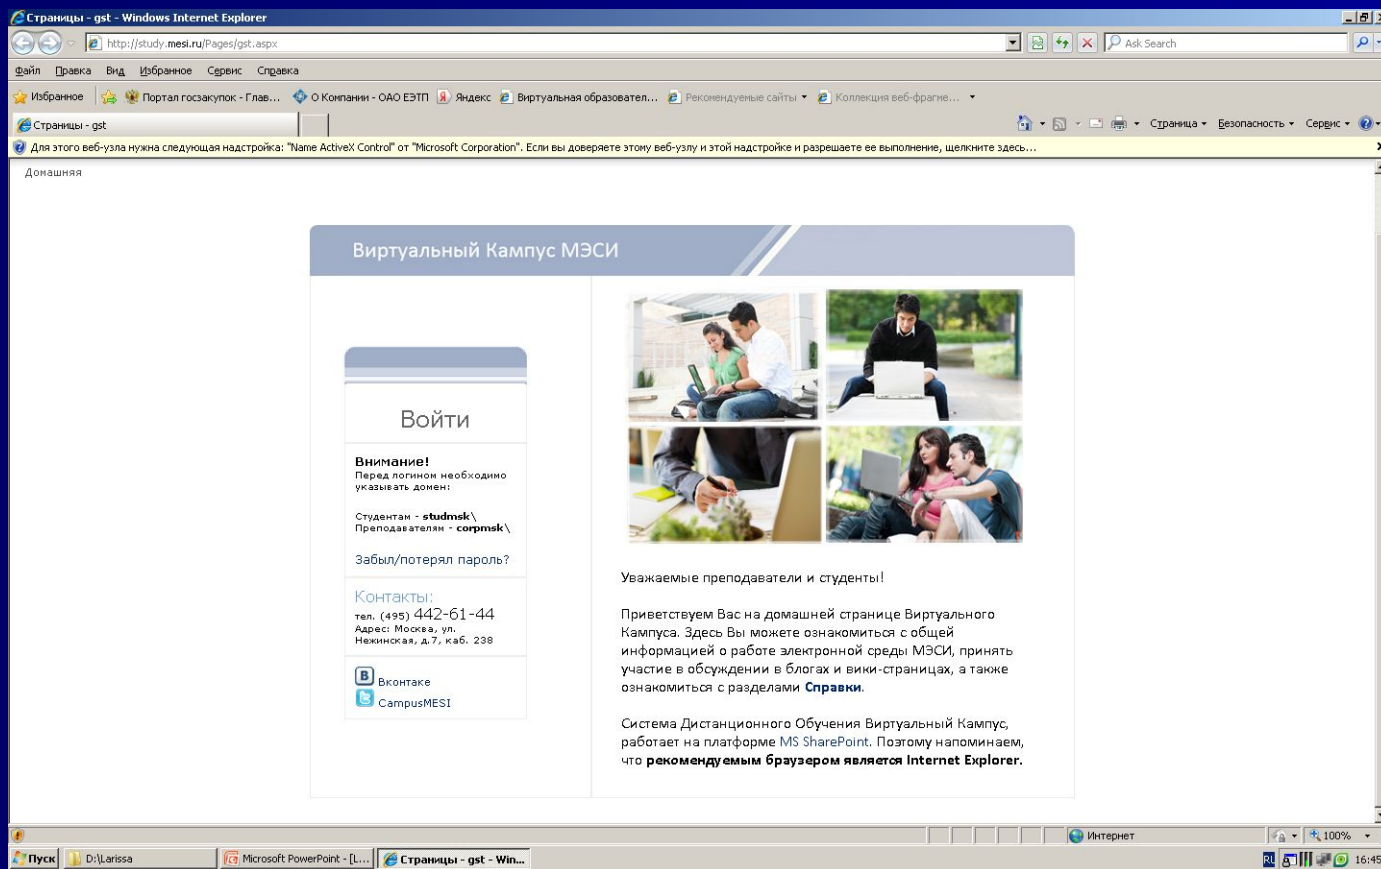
Страницы - gst - Windows Internet Explorer

http://study.mesi.ru/Pages/gst.aspx

Ask Search

Файл Правка Вид Избранное Сервис Справка

Избранное Портал госзакупок - Глав... О Компании - ОАО ЕЭТП Яндекс Виртуальная образовател... Рекомендуемые сайты Коллекция веб-фрагме...

Страницы - gst

Страница Безопасность Сервис

Для этого веб-узла нужна следующая надстройка: "Name ActiveX Control" от "Microsoft Corporation". Если вы доверяете этому веб-узлу и этой надстройке и разрешаете ее выполнение, щелкните здесь...

Домашняя

Виртуальный Кампус МЭСИ

Войти

Внимание!
Перед логином необходимо указывать домен:

Студентам - studmsk\
Преподавателям - corpmsk\

Забыл/потерял пароль?

Контакты:
тел. (495) 442-61-44
Адрес: Москва, ул. Нежинская, д.7, каб. 238

Вконтакте
CampusMESI

Уважаемые преподаватели и студенты!

Приветствуем Вас на домашней странице Виртуального Кампуса. Здесь Вы можете ознакомиться с общей информацией о работе электронной среды МЭСИ, принять участие в обсуждении в блогах и вики-страницах, а также ознакомиться с разделами Справки.

Система Дистанционного Обучения Виртуальный Кампус, работает на платформе MS SharePoint. Поэтому напоминаем, что рекомендуемым браузером является Internet Explorer.

Интернет

100%

Пуск D:\Larissa Microsoft PowerPoint - [L... Страницы - gst - Win...

RU 16:45